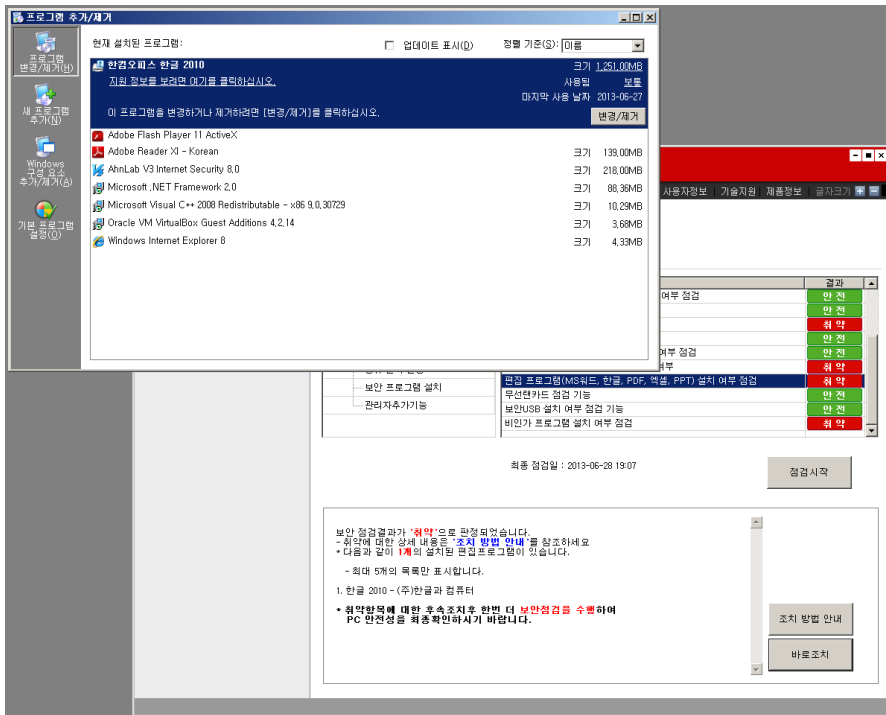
프로그램 추가/제거

프로그램 변경/제거(H)

새 프로그램 추가(N)

Windows 구성 요소 추가/제거(A)

기본 프로그램 설정(O)

현재 설치된 프로그램:

업데이트 표시(D)

정렬 기준(S): 이름

한컴오피스 한글 2010 | 크기 1,251.00MB
지원 정보를 보려면 여기를 클릭하십시오. | 사용됨 보통
마지막 사용 날짜 2013-06-27
이 프로그램을 변경하거나 제거하려면 [변경/제거]를 클릭하십시오. 변경/제거

| | | |
|---|---|---|
| Adobe Flash Player 11 ActiveX | | |
| Adobe Reader XI - Korean | 크기 | 139.00MB |
| AhnLab V3 Internet Security 8.0 | 크기 | 218.00MB |
| Microsoft .NET Framework 2.0 | 크기 | 88.36MB |
| Microsoft Visual C++ 2008 Redistributable - x86 9.0.30729 | 크기 | 10.29MB |
| Oracle VM VirtualBox Guest Additions 4.2.14 | 크기 | 3.68MB |
| Windows Internet Explorer 8 | 크기 | 4.33MB |

사용자정보 | 기술지원 | 제품정보 | 글자크기

| | 결과 |
|---|---|
| 여부 점검 | 안 전 |
| | 안 전 |
| | 취 약 |
| | 안 전 |
| 여부 점검 | 안 전 |
| 여부 | 안 전 |
| 편집 프로그램(MS워드, 한글, PDF, 엑셀, PPT) 설치 여부 점검 | 취 약 |
| 무선랜카드 점검 기능 | 안 전 |
| 보안USB 설치 여부 점검 기능 | 안 전 |
| 비인가 프로그램 설치 여부 점검 | 취 약 |

보안 프로그램 설치
관리자추가기능

최종 점검일 : 2013-06-28 19:07

점검시작

보안 점검결과가 '취약'으로 판정되었습니다.
- 취약에 대한 상세 내용은 '조치 방법 안내'를 참조하세요
* 다음과 같이 1개의 설치된 편집프로그램이 있습니다.

- 최대 5개의 목록만 표시합니다.

1. 한글 2010 - (주)한글과 컴퓨터

* 취약항목에 대한 후속조치후 한번 더 보안점검을 수행하여 PC 안전성을 최종확인하시기 바랍니다.

조치 방법 안내

바로조치